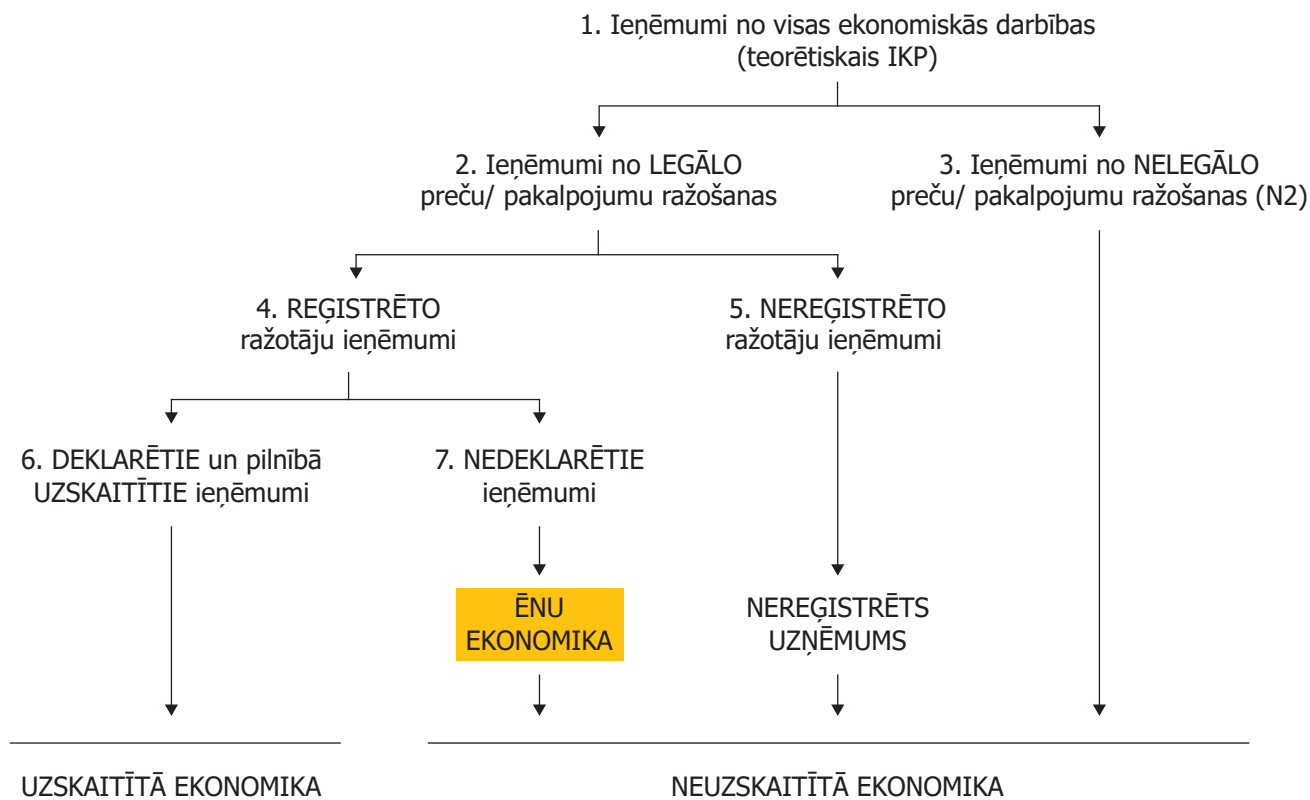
1. Ieņēmumi no visas ekonomiskās darbības (teorētiskais IKP)

2. Ieņēmumi no LEGĀLO preču/ pakalpojumu ražošanas

3. Ieņēmumi no NELEGĀLO preču/ pakalpojumu ražošanas (N2)

4. REĢISTRĒTO ražotāju ieņēmumi

5. NEREĢISTRĒTO ražotāju ieņēmumi

6. DEKLARĒTIE un pilnībā UZSKAITĪTIE ieņēmumi

7. NEDEKLARĒTIE ieņēmumi

ĒNU EKONOMIKA

NEREĢISTRĒTS UZŅĒMUMS

UZSKAITĪTĀ EKONOMIKA

NEUZSKAITĪTĀ EKONOMIKA